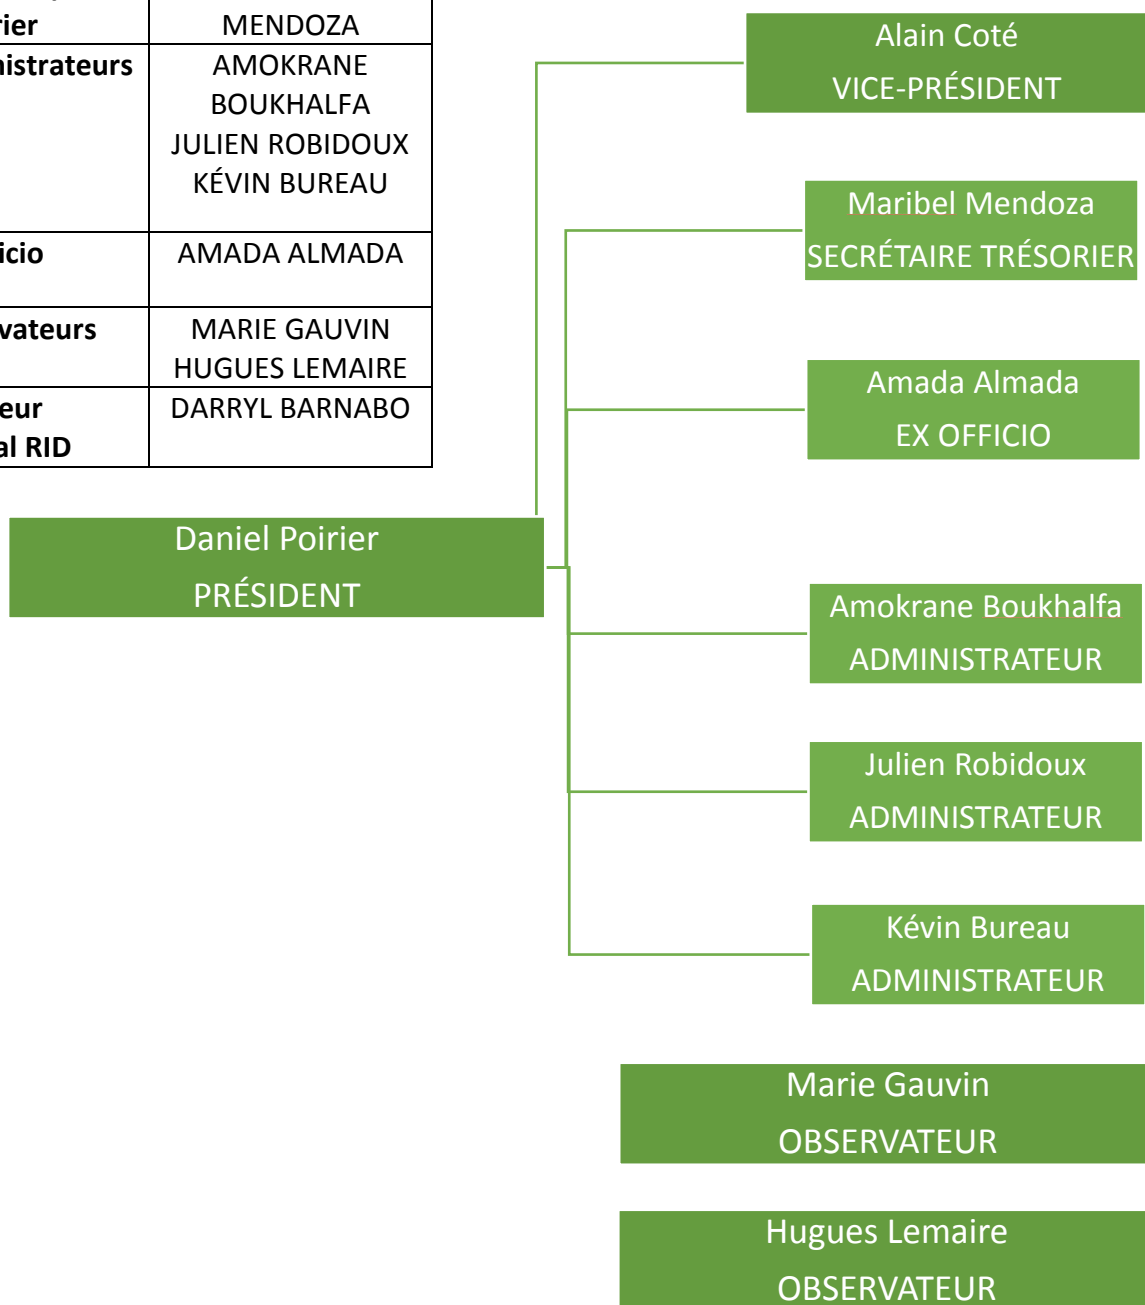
| rier | MENDOZA |
|---|---|
| nistrateurs | AMOKRANE BOUKHALFA JULIEN ROBIDOUX KÉVIN BUREAU |
| icio | AMADA ALMADA |
| vateurs | MARIE GAUVIN HUGUES LEMAIRE |
| eur al RID | DARRYL BARNABO |

Alain Coté
VICE-PRÉSIDENT

Maribel Mendoza
SECRÉTAIRE TRÉSORIER

Amada Almada
EX OFFICIO

Daniel Poirier
PRÉSIDENT

Amokrane Boukhalfa
ADMINISTRATEUR

Julien Robidoux
ADMINISTRATEUR

Kévin Bureau
ADMINISTRATEUR

Marie Gauvin
OBSERVATEUR

Hugues Lemaire
OBSERVATEUR